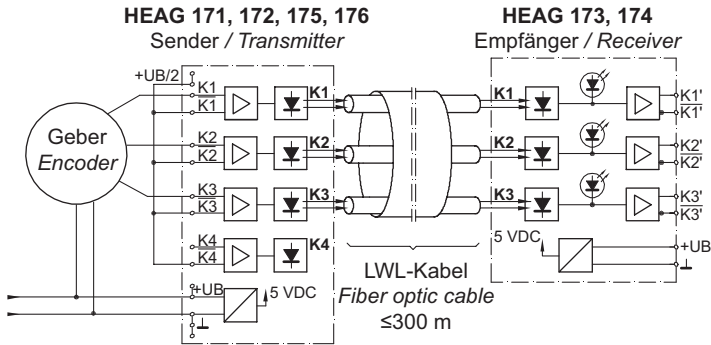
HEAG 171, 172, 175, 176
Sender / Transmitter

HEAG 173, 174
Empfänger / Receiver

+UB/2
K1
$\overline{K1}$
K1
K2
$\overline{K2}$
K2
K3
$\overline{K3}$
K3
K4
$\overline{K4}$
K4

Geber
Encoder

+UB
⊥
5 VDC

LWL-Kabel
Fiber optic cable
≤300 m

K1
K2
K3
K1'
$\overline{K1'}$
K2'
$\overline{K2'}$
K3'
$\overline{K3'}$
5 VDC
+UB
⊥